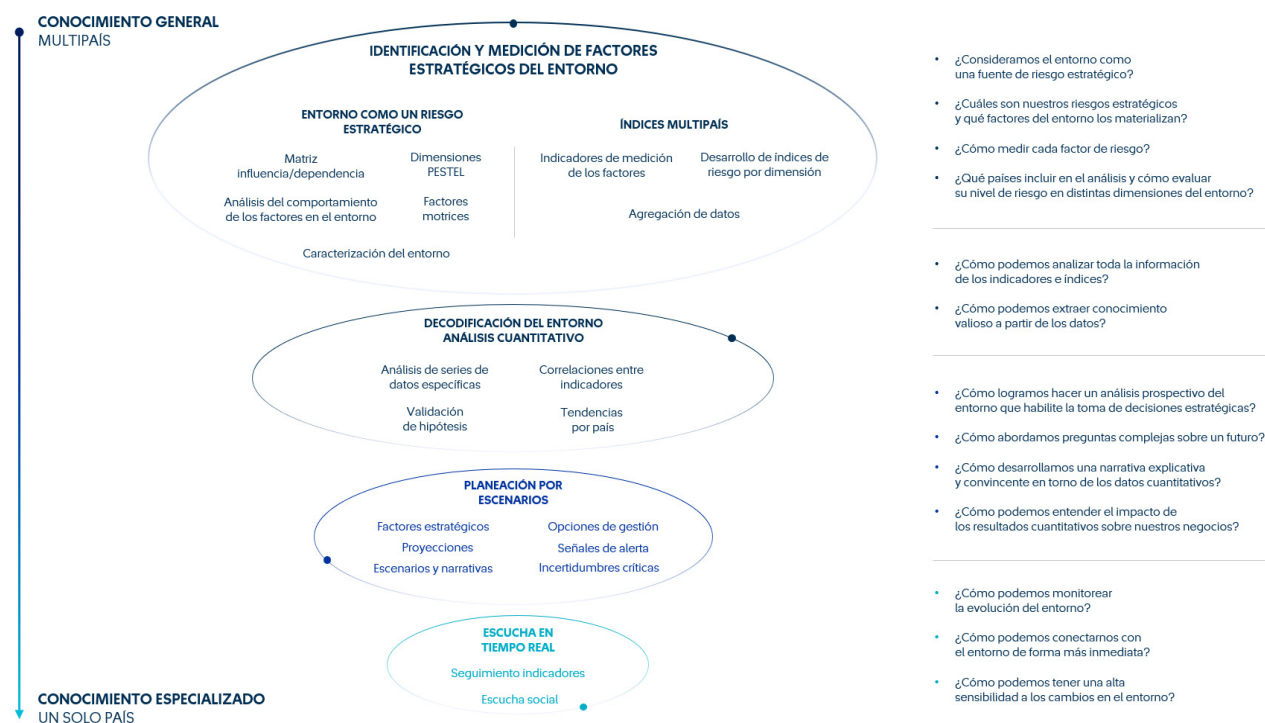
CONOCIMIENTO GENERAL
MULTIPAÍS

IDENTIFICACIÓN Y MEDICIÓN DE FACTORES ESTRATÉGICOS DEL ENTORNO

ENTORNO COMO UN RIESGO ESTRATÉGICO

Matriz influencia/dependencia

Dimensiones PESTEL

Análisis del comportamiento de los factores en el entorno

Factores motrices

Caracterización del entorno

ÍNDICES MULTIPAÍS

Indicadores de medición de los factores

Desarrollo de índices de riesgo por dimensión

Agregación de datos

DECODIFICACIÓN DEL ENTORNO ANÁLISIS CUANTITATIVO

Análisis de series de datos específicas

Correlaciones entre indicadores

Validación de hipótesis

Tendencias por país

PLANEACIÓN POR ESCENARIOS

Factores estratégicos

Opciones de gestión

Proyecciones

Señales de alerta

Escenarios y narrativas

Incertidumbres críticas

ESCUCHA EN TIEMPO REAL

Seguimiento indicadores

Escucha social

CONOCIMIENTO ESPECIALIZADO
UN SOLO PAÍS

• ¿Consideramos el entorno como una fuente de riesgo estratégico?
• ¿Cuáles son nuestros riesgos estratégicos y qué factores del entorno los materializan?
• ¿Cómo medir cada factor de riesgo?
• ¿Qué países incluir en el análisis y cómo evaluar su nivel de riesgo en distintas dimensiones del entorno?

• ¿Cómo podemos analizar toda la información de los indicadores e índices?
• ¿Cómo podemos extraer conocimiento valioso a partir de los datos?

• ¿Cómo logramos hacer un análisis prospectivo del entorno que habilite la toma de decisiones estratégicas?
• ¿Cómo abordamos preguntas complejas sobre un futuro?
• ¿Cómo desarrollamos una narrativa explicativa y convincente en torno de los datos cuantitativos?
• ¿Cómo podemos entender el impacto de los resultados cuantitativos sobre nuestros negocios?

• ¿Cómo podemos monitorear la evolución del entorno?
• ¿Cómo podemos conectarnos con el entorno de forma más inmediata?
• ¿Cómo podemos tener una alta sensibilidad a los cambios en el entorno?